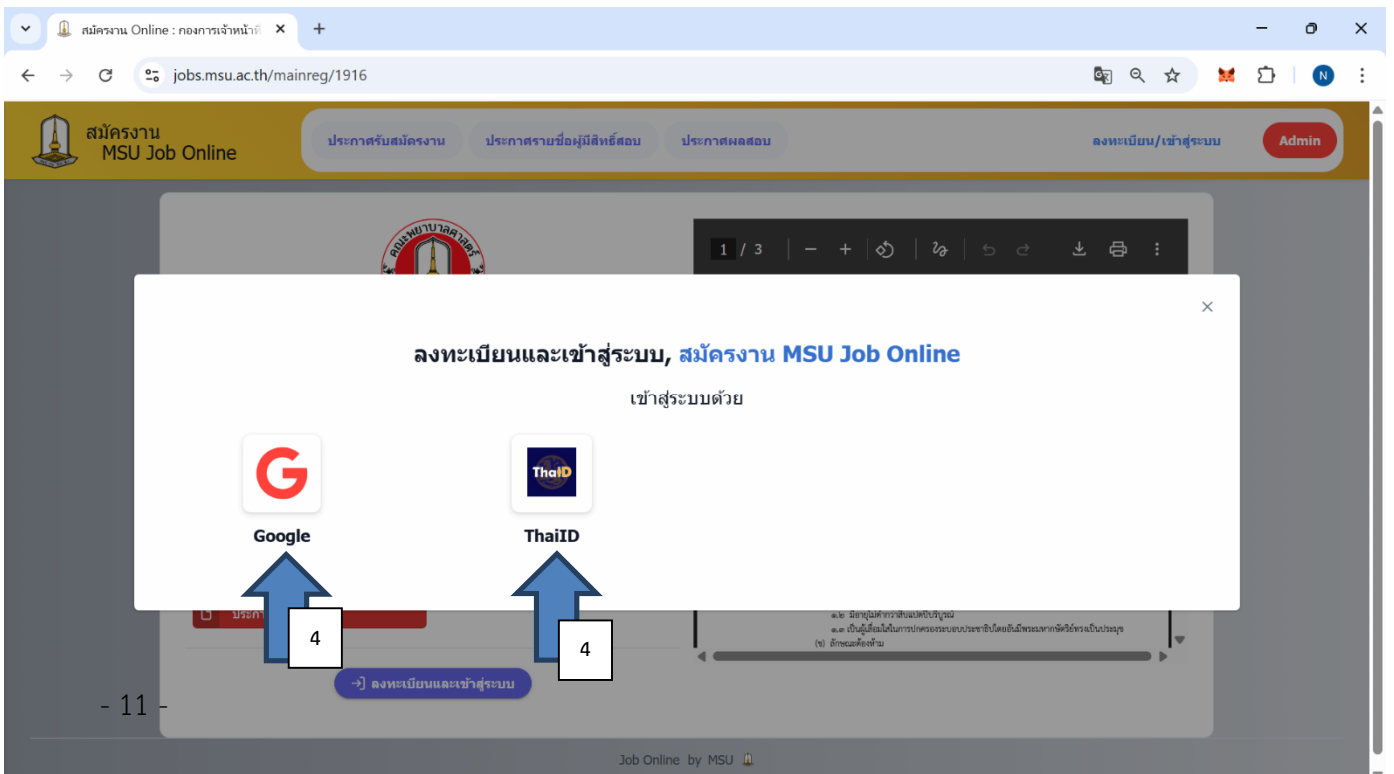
สมัครงาน Online : กองการเจ้าหน้าที่

jobs.msu.ac.th/mainreg/1916

N

สมัครงาน
MSU Job Online

ประกาศรับสมัครงาน

ประกาศรายชื่อผู้มีสิทธิ์สอบ

ประกาศผลสอบ

ลงทะเบียน/เข้าสู่ระบบ

Admin

คณะพยาบาลศาสตร์

1 / 3

ลงทะเบียนและเข้าสู่ระบบ, สมัครงาน MSU Job Online

เข้าสู่ระบบด้วย

Google

ThaiID

ThaiD

4

4

ประก

๑.๒ มีอายุไม่ต่ำกว่าสิบแปดปีบริบูรณ์
๑.๓ เป็นผู้เลื่อมใสในการปกครองระบอบประชาธิปไตยอันมีพระมหากษัตริย์ทรงเป็นประมุข
(ข) ลักษณะต้องห้าม

ลงทะเบียนและเข้าสู่ระบบ

- 11 -

Job Online by MSU